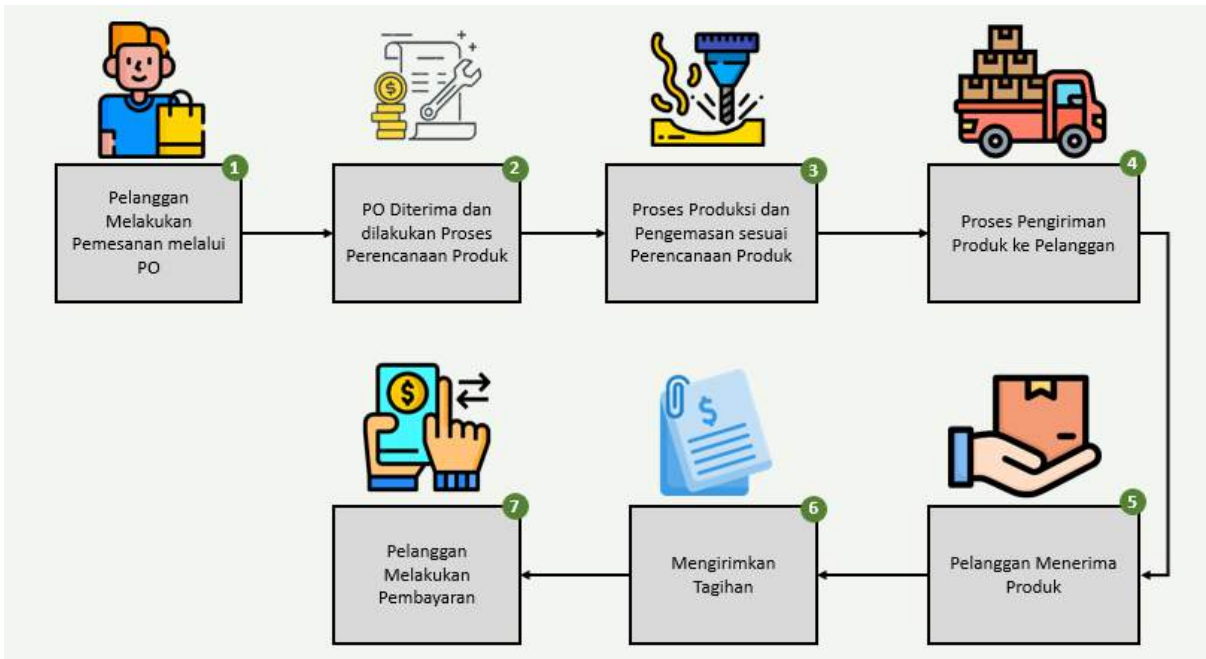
1
Pelanggan Melakukan Pemesanan melalui PO

2
PO Diterima dan dilakukan Proses Perencanaan Produk

3
Proses Produksi dan Pengemasan sesuai Perencanaan Produk

4
Proses Pengiriman Produk ke Pelanggan

5
Pelanggan Menerima Produk

6
Mengirimkan Tagihan

7
Pelanggan Melakukan Pembayaran